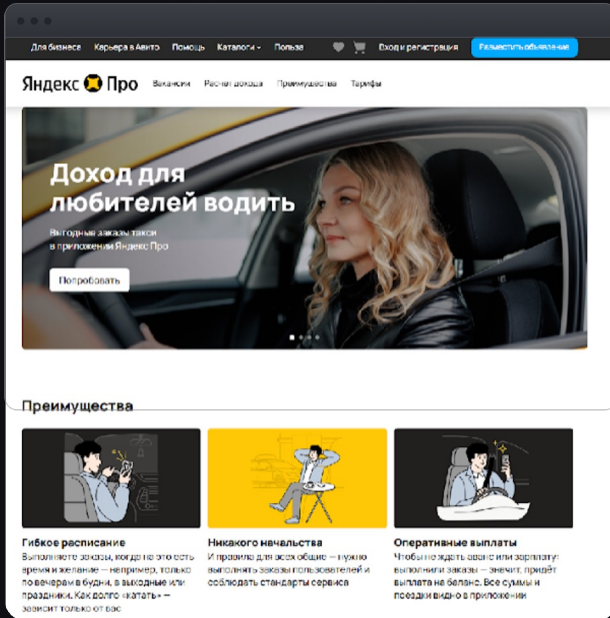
Для бизнеса Карьера в Авито Помощь Каталоги Польза Вход и регистрация Разместить объявление

Яндекс Про Вакансии Расчет дохода Преимущества Тарифы

Доход для любителей водить

Выгодные заказы такси в приложении Яндекс Про

Попробовать

Преимущества

Гибкое расписание
Выполняете заказы, когда не это есть время и желание — например, только по вечерам в будни, в выходные или праздники. Как долго «катать» — зависит только от вас

Никакого начальства
И правила для всех общие — нужно выполнять заказы пользователей и соблюдать стандарты сервиса

Оперативные выплаты
Чтобы не ждать аванс или зарплату: выполнили заказы — значит, придёт выплата на баланс. Все суммы и поездки видно в приложении